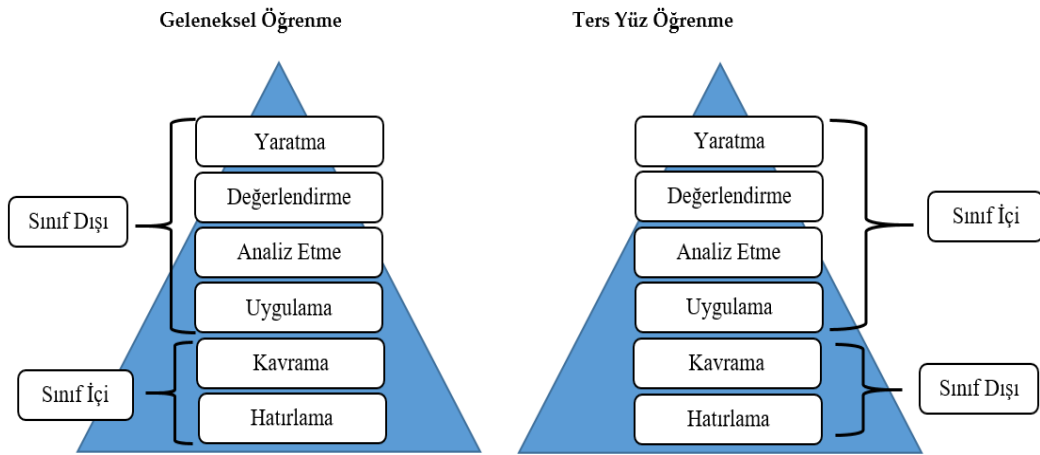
Geleneksel Öğrenme

Yaratma
Değerlendirme
Analiz Etme
Uygulama
Kavrama
Hatırlama

Sınıf Dışı
Sınıf İçi

Ters Yüz Öğrenme

Yaratma
Değerlendirme
Analiz Etme
Uygulama
Kavrama
Hatırlama

Sınıf İçi
Sınıf Dışı